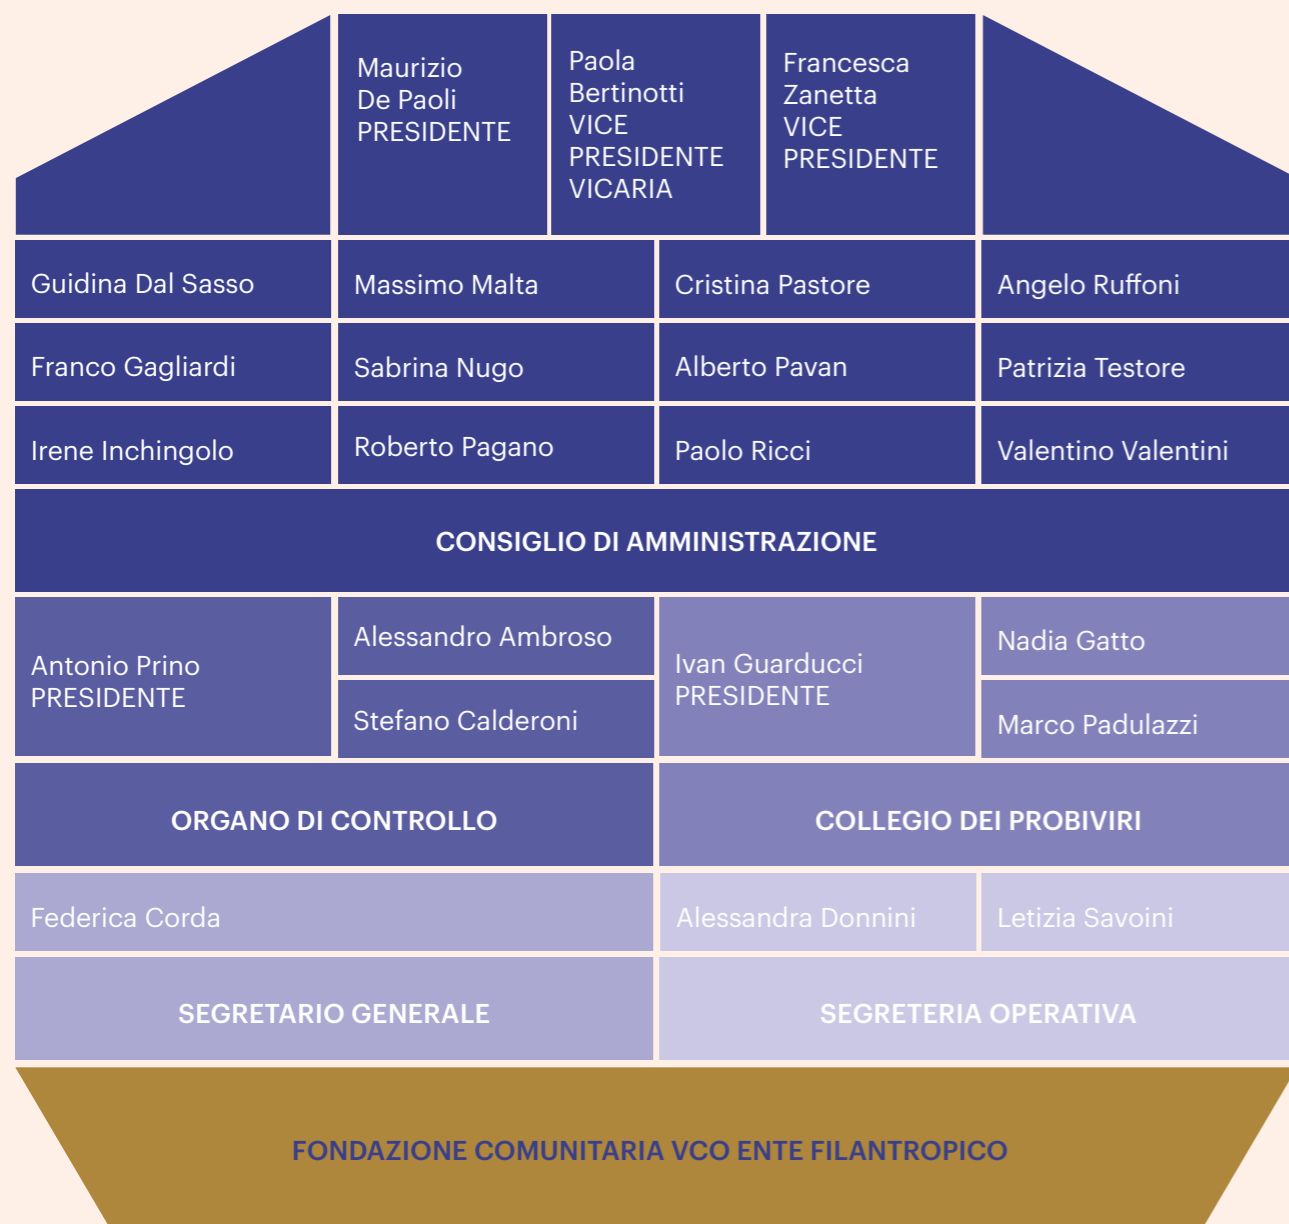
Maurizio De Paoli PRESIDENTE

Paola Bertinotti VICE PRESIDENTE VICARIA

Francesca Zanetta VICE PRESIDENTE

| Guidina Dal Sasso | Massimo Malta | Cristina Pastore | Angelo Ruffoni |
|---|---|---|---|
| Franco Gagliardi | Sabrina Nugo | Alberto Pavan | Patrizia Testore |
| Irene Inchingolo | Roberto Pagano | Paolo Ricci | Valentino Valentini |

CONSIGLIO DI AMMINISTRAZIONE

Antonio Prino PRESIDENTE

Alessandro Ambroso

Stefano Calderoni

ORGANO DI CONTROLLO

Ivan Guarducci PRESIDENTE

Nadia Gatto

Marco Padulazzi

COLLEGIO DEI PROBIVIRI

Federica Corda

SEGRETARIO GENERALE

Alessandra Donnini

Letizia Savoini

SEGRETERIA OPERATIVA

FONDAZIONE COMUNITARIA VCO ENTE FILANTROPICO